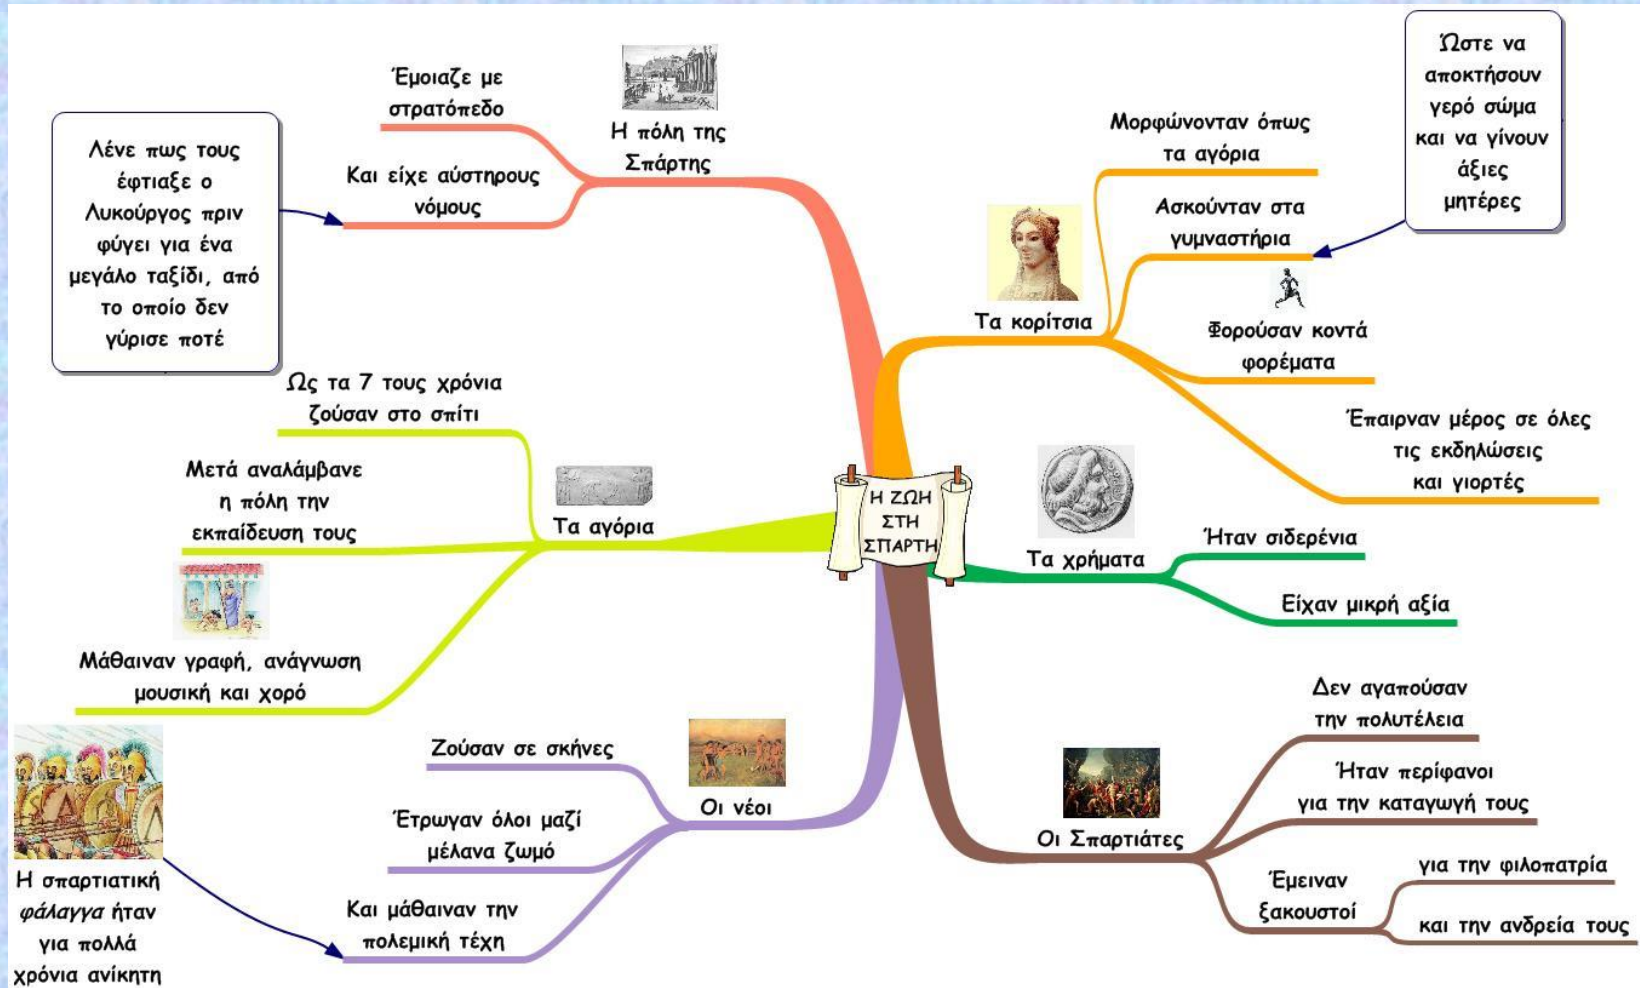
Η ΖΩΗ ΣΤΗ ΣΠΑΡΤΗ

Η πόλη της Σπάρτης

Έμοιαζε με στρατόπεδο

Και είχε αύστηρους νόμους

Λένε πως τους έφτιαξε ο Λυκούργος πριν φύγει για ένα μεγάλο ταξίδι, από το οποίο δεν γύρισε ποτέ

Τα αγόρια

Ως τα 7 τους χρόνια ζούσαν στο σπίτι

Μετά αναλάμβανε η πόλη την εκπαίδευση τους

Μάθαιναν γραφή, ανάγνωση μουσική και χορό

Οι νέοι

Ζούσαν σε σκήνες

Έτρωγαν όλοι μαζί μέλανα ζωμό

Και μάθαιναν την πολεμική τέχη

Η σπαρτιατική φάλαγγα ήταν για πολλά χρόνια ανίκητη

Τα κορίτσια

Μορφώνονταν όπως τα αγόρια

Ασκούνταν στα γυμναστήρια

Ώστε να αποκτήσουν γερό σώμα και να γίνουν άξιες μητέρες

Φορούσαν κοντά φορέματα

Έπαιρναν μέρος σε όλες τις εκδηλώσεις και γιορτές

Τα χρήματα

Ήταν σιδερένια

Είχαν μικρή αξία

Οι Σπαρτιάτες

Δεν αγαπούσαν την πολυτέλεια

Ήταν περίφανοι για την καταγωγή τους

Έμειναν ξακουστοί

για την φιλοπατρία

και την ανδρεία τους